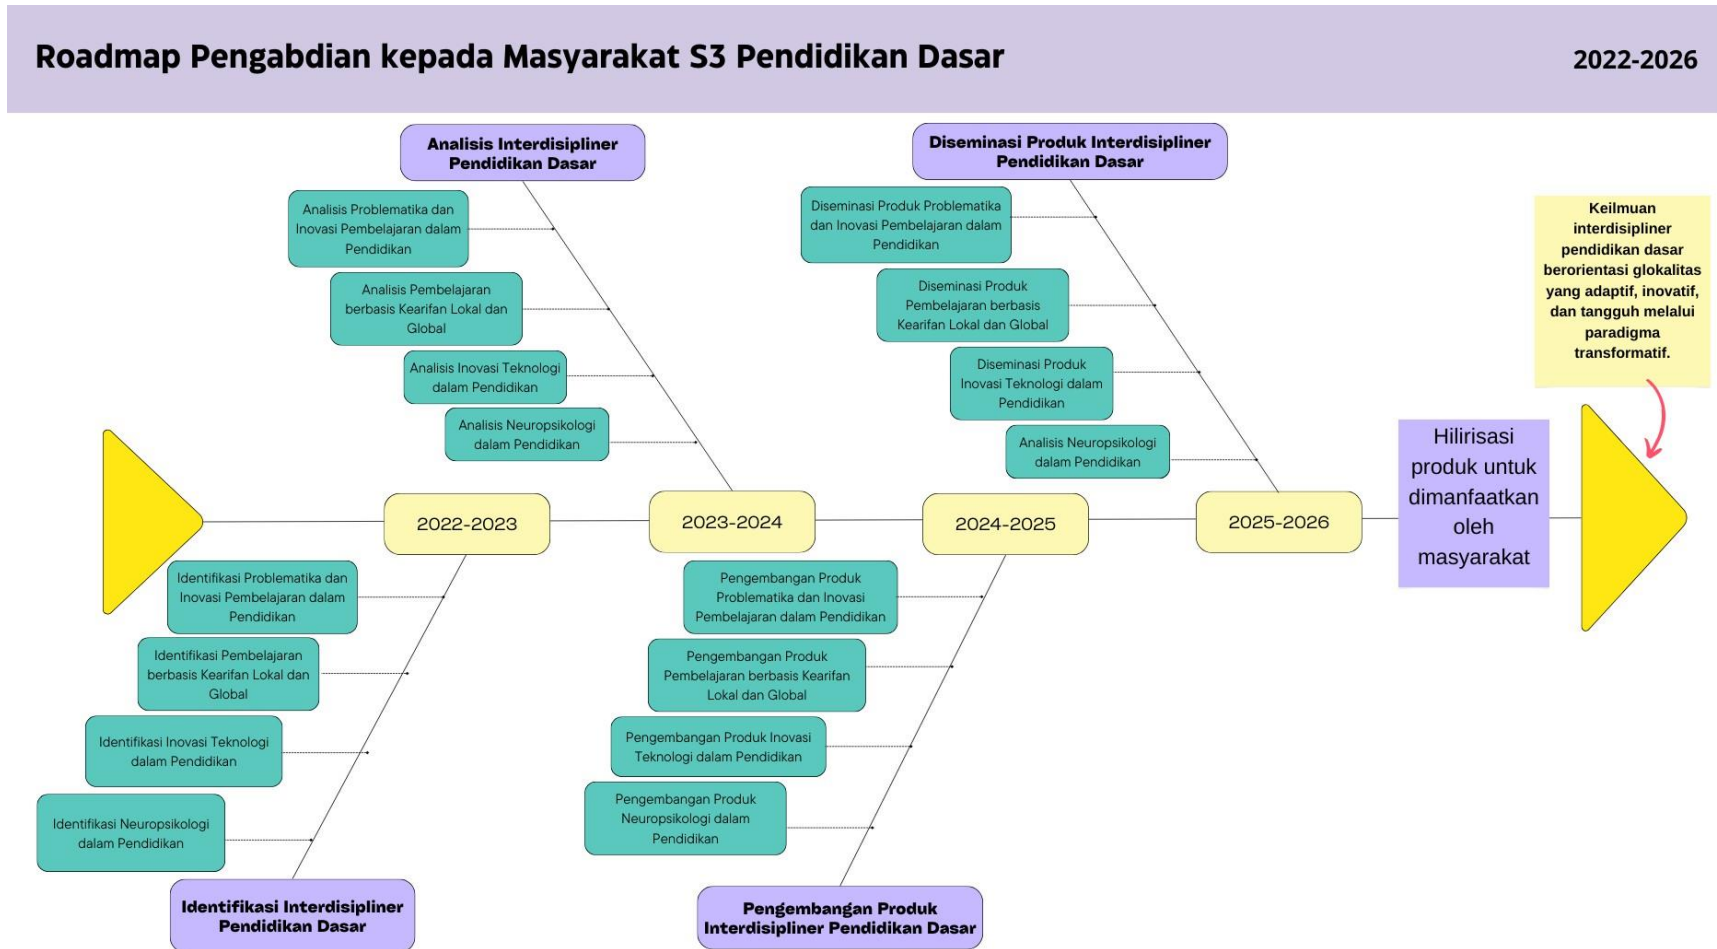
Roadmap Pengabdian kepada Masyarakat S3 Pendidikan Dasar

2022-2026

Analisis Interdisipliner Pendidikan Dasar

Analisis Problematika dan Inovasi Pembelajaran dalam Pendidikan

Analisis Pembelajaran berbasis Kearifan Lokal dan Global

Analisis Inovasi Teknologi dalam Pendidikan

Analisis Neuropsikologi dalam Pendidikan

Diseminasi Produk Interdisipliner Pendidikan Dasar

Diseminasi Produk Problematika dan Inovasi Pembelajaran dalam Pendidikan

Diseminasi Produk Pembelajaran berbasis Kearifan Lokal dan Global

Diseminasi Produk Inovasi Teknologi dalam Pendidikan

Analisis Neuropsikologi dalam Pendidikan

Keilmuan interdisipliner pendidikan dasar berorientasi glokalitas yang adaptif, inovatif, dan tangguh melalui paradigma transformatif.

Hilirisasi produk untuk dimanfaatkan oleh masyarakat

2022-2023

2023-2024

2024-2025

2025-2026

Identifikasi Problematika dan Inovasi Pembelajaran dalam Pendidikan

Identifikasi Pembelajaran berbasis Kearifan Lokal dan Global

Identifikasi Inovasi Teknologi dalam Pendidikan

Identifikasi Neuropsikologi dalam Pendidikan

Identifikasi Interdisipliner Pendidikan Dasar

Pengembangan Produk Problematika dan Inovasi Pembelajaran dalam Pendidikan

Pengembangan Produk Pembelajaran berbasis Kearifan Lokal dan Global

Pengembangan Produk Inovasi Teknologi dalam Pendidikan

Pengembangan Produk Neuropsikologi dalam Pendidikan

Pengembangan Produk Interdisipliner Pendidikan Dasar